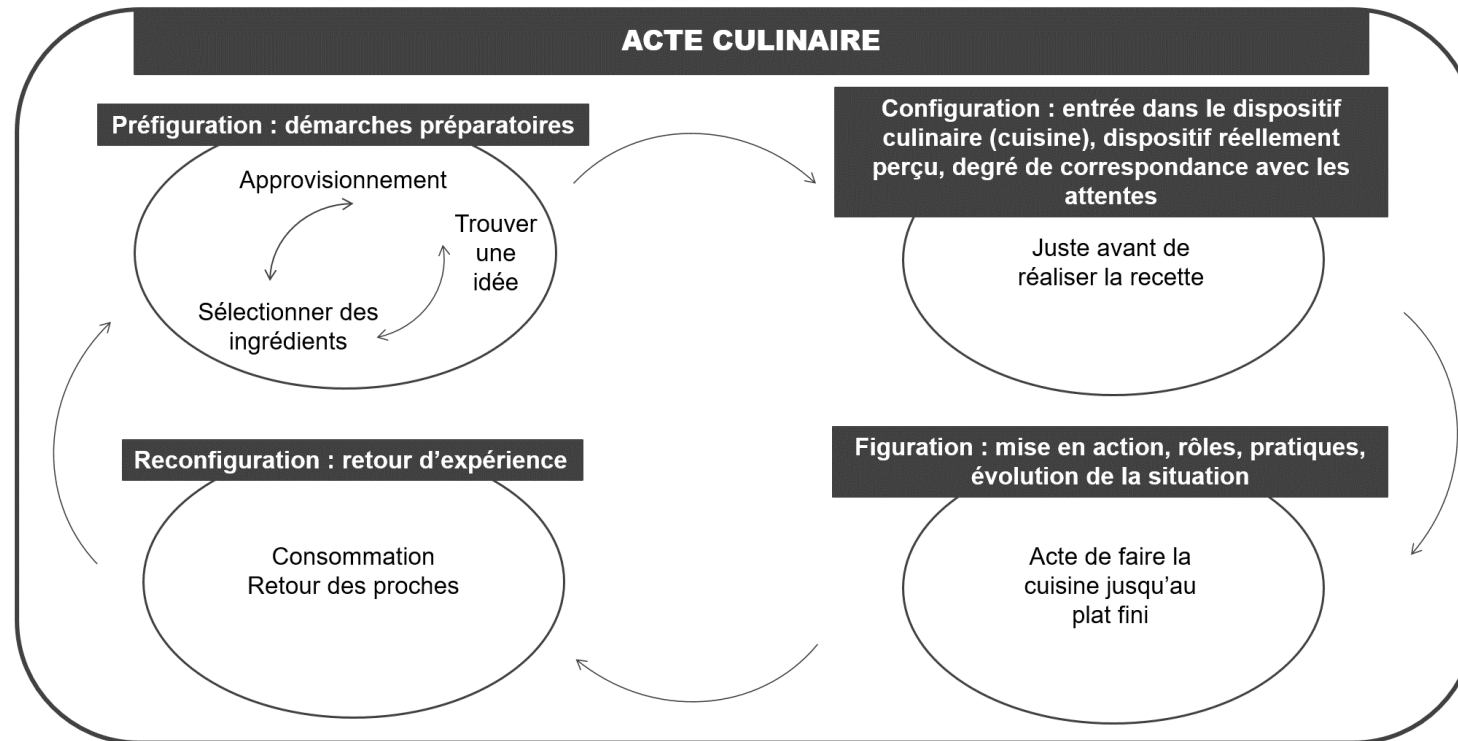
ACTE CULINAIRE

Préfiguration : démarches préparatoires

Approvisionnement

Trouver une idée

Sélectionner des ingrédients

Configuration : entrée dans le dispositif culinaire (cuisine), dispositif réellement perçu, degré de correspondance avec les attentes

Juste avant de réaliser la recette

Figuration : mise en action, rôles, pratiques, évolution de la situation

Acte de faire la cuisine jusqu'au plat fini

Reconfiguration : retour d'expérience

Consommation
Retour des proches